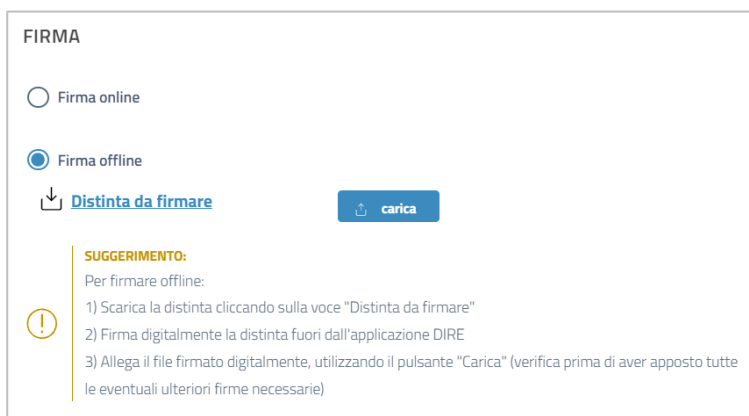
FIRMA

Firma online

Firma offline

Distinta da firmare

carica

SUGGERIMENTO:
Per firmare offline:
1) Scarica la distinta cliccando sulla voce "Distinta da firmare"
2) Firma digitalmente la distinta fuori dall'applicazione DIRE
3) Allega il file firmato digitalmente, utilizzando il pulsante "Carica" (verifica prima di aver apposto tutte le eventuali ulteriori firme necessarie)